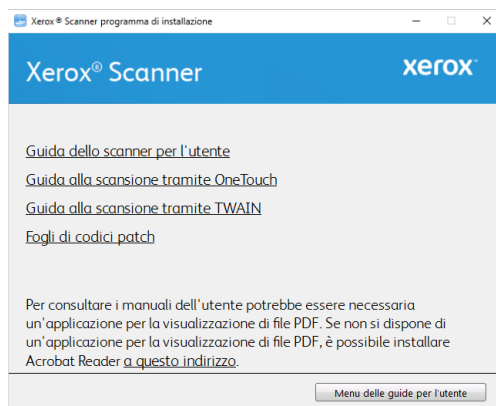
Xerox ® Scanner programma di installazione

Xerox® Scanner

xerox

Guida dello scanner per l'utente

Guida alla scansione tramite OneTouch

Guida alla scansione tramite TWAIN

Fogli di codici patch

Per consultare i manuali dell'utente potrebbe essere necessaria un'applicazione per la visualizzazione di file PDF. Se non si dispone di un'applicazione per la visualizzazione di file PDF, è possibile installare Acrobat Reader a questo indirizzo.

Menu delle guide per l'utente